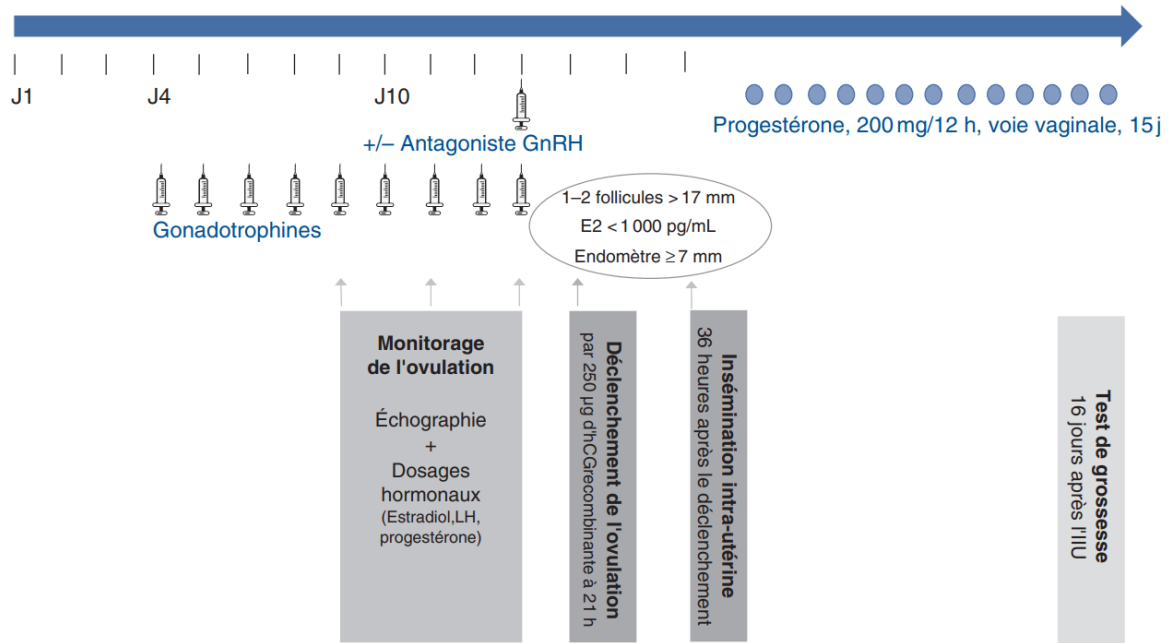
J1

J4

J10

Progestérone, 200 mg/12 h, voie vaginale, 15 j

+/– Antagoniste GnRH

Gonadotrophines

1–2 follicules > 17 mm
E2 < 1 000 pg/mL
Endomètre ≥ 7 mm

Monitorage de l'ovulation

Échographie
+
Dosages hormonaux
(Estradiol,LH, progestérone)

Déclenchement de l'ovulation
par 250 µg d'hCGrecombinante à 21 h

Insémination intra-utérine
36 heures après le déclenchement

Test de grossesse
16 jours après l'IIU